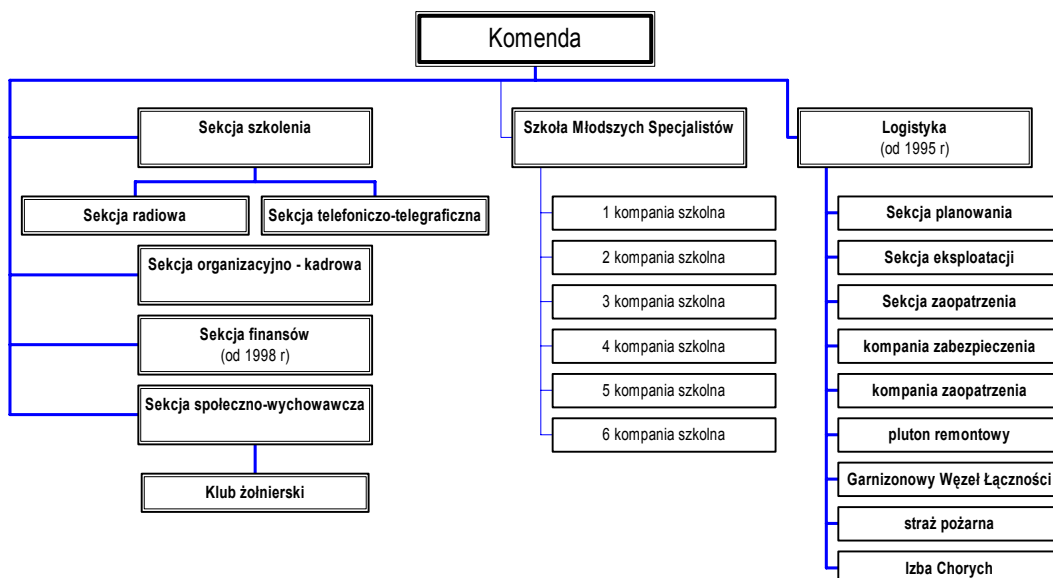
Komenda

Sekcja szkolenia

Sekcja radiowa

Sekcja telefoniczo-telegraficzna

Sekcja organizacyjno - kadrowa

Sekcja finansów
(od 1998 r)

Sekcja społeczno-wychowawcza

Klub żołnierski

Szkoła Młodszych Specjalistów

1 kompania szkolna

2 kompania szkolna

3 kompania szkolna

4 kompania szkolna

5 kompania szkolna

6 kompania szkolna

Logistyka
(od 1995 r)

Sekcja planowania

Sekcja eksploatacji

Sekcja zaopatrzenia

kompania zabezpieczenia

kompania zaopatrzenia

pluton remontowy

Garnizonowy Węzeł Łączności

straż pożarna

Izba Chorych